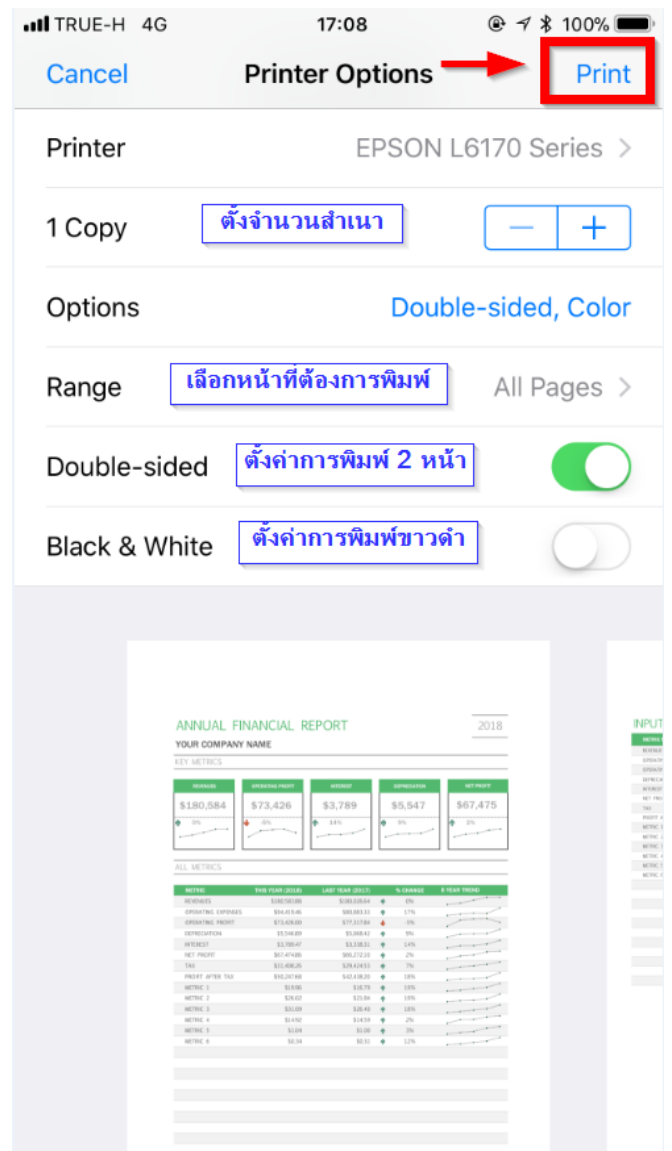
TRUE-H 4G 17:08 100%

Cancel Printer Options Print

Printer EPSON L6170 Series >

1 Copy ตั้งจำนวนสำเนา − +

Options Double-sided, Color

Range เลือกหน้าที่ต้องการพิมพ์ All Pages >

Double-sided ตั้งค่าการพิมพ์ 2 หน้า

Black & White ตั้งค่าการพิมพ์ขาวดำ

ANNUAL FINANCIAL REPORT 2018

YOUR COMPANY NAME

KEY METRICS

| REVENUES | OPERATING PROFIT | INTEREST | DEPRECIATION | NET PROFIT |
|---|---|---|---|---|
| \$180,584 | \$73,426 | \$3,789 | \$5,547 | \$67,475 |

ALL METRICS

| METRIC | THIS YEAR (2018) | LAST YEAR (2017) | % CHANGE | 5 YEAR TREND |
|---|---|---|---|---|
| REVENUES | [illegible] | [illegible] | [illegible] | |
| OPERATING EXPENSES | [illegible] | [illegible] | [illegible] | |
| OPERATING PROFIT | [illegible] | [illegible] | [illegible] | |
| DEPRECIATION | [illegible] | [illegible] | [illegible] | |
| INTEREST | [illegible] | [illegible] | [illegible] | |
| NET PROFIT | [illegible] | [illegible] | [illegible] | |
| TAX | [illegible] | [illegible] | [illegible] | |
| PROFIT AFTER TAX | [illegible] | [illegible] | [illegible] | |
| METRIC 1 | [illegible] | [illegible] | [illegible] | |
| METRIC 2 | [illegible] | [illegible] | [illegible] | |
| METRIC 3 | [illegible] | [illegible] | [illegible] | |
| METRIC 4 | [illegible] | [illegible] | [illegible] | |
| METRIC 5 | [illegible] | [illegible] | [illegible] | |
| METRIC 6 | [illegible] | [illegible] | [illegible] | |

INPUT